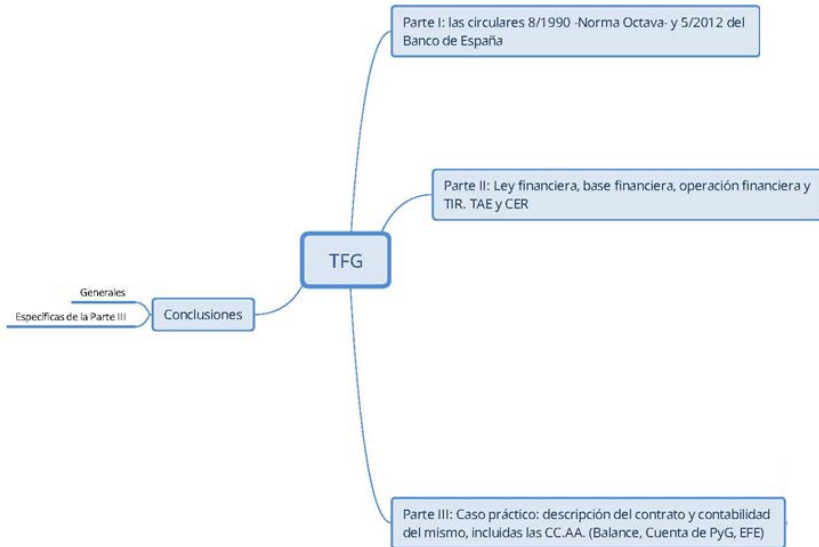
TFG

Parte I: las circulares 8/1990 -Norma Octava- y 5/2012 del Banco de España

Parte II: Ley financiera, base financiera, operación financiera y TIR. TAE y CER

Parte III: Caso práctico: descripción del contrato y contabilidad del mismo, incluidas las CC.AA. (Balance, Cuenta de PyG, EFE)

Conclusiones

Generales

Específicas de la Parte III